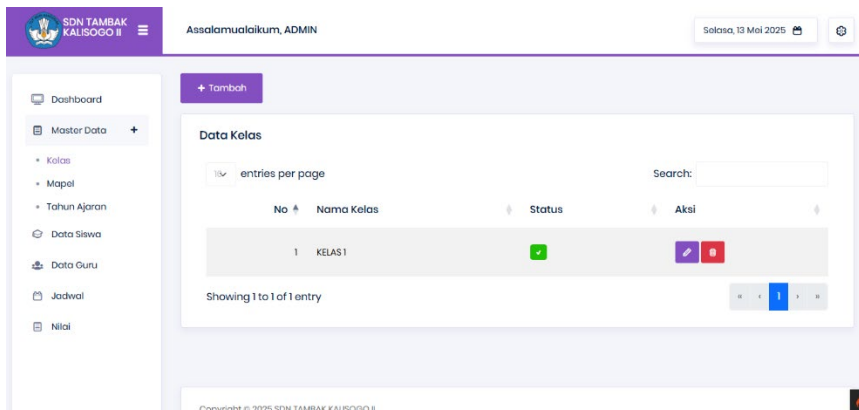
SDN TAMBAK KALISOGO II

Assalamualaikum, ADMIN

Selasa, 13 Mei 2025

Dashboard

Master Data +

Kelas

Mapel

Tahun Ajaran

Data Siswa

Data Guru

Jadwal

Nilai

+ Tambah

Data Kelas

10 entries per page

Search:

| No | Nama Kelas | Status | Aksi |
|---|---|---|---|
| 1 | KELAS 1 | | |

Showing 1 to 1 of 1 entry

« ‹ 1 › »

Copyright © 2025 SDN TAMBAK KALISOGO II